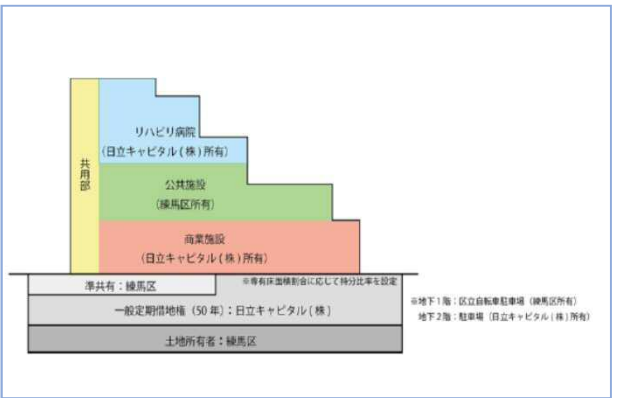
共用部

リハビリ病院
（日立キャピタル（株）所有）

公共施設
（練馬区所有）

商業施設
（日立キャピタル（株）所有）

準共有：練馬区

※専有床面積割合に応じて持分比率を設定

一般定期借地権（50年）：日立キャピタル（株）

土地所有者：練馬区

※地下1階：区立自転車駐車場（練馬区所有）
地下2階：駐車場（日立キャピタル（株）所有）